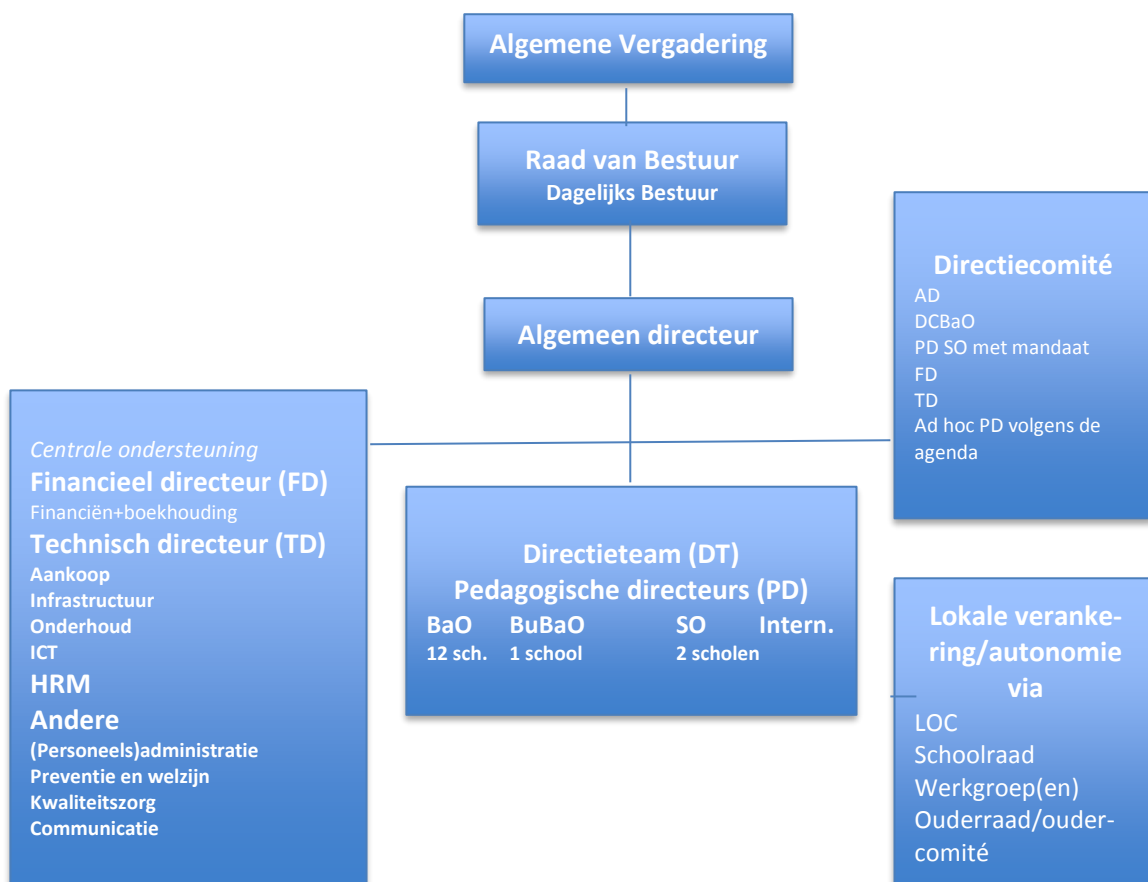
Algemene Vergadering

Raad van Bestuur
Dagelijks Bestuur

Algemeen directeur

Directiecomité
AD
DCBaO
PD SO met mandaat
FD
TD
Ad hoc PD volgens de agenda

Centrale ondersteuning
Financieel directeur (FD)
Financiën+boekhouding
Technisch directeur (TD)
Aankoop
Infrastructuur
Onderhoud
ICT
HRM
Andere
(Personeels)administratie
Preventie en welzijn
Kwaliteitszorg
Communicatie

Directieteam (DT)
Pedagogische directeurs (PD)
BaO BuBaO SO Intern.
12 sch. 1 school 2 scholen

Lokale verankering/autonomie via
LOC
Schoolraad
Werkgroep(en)
Ouderraad/oudercomité